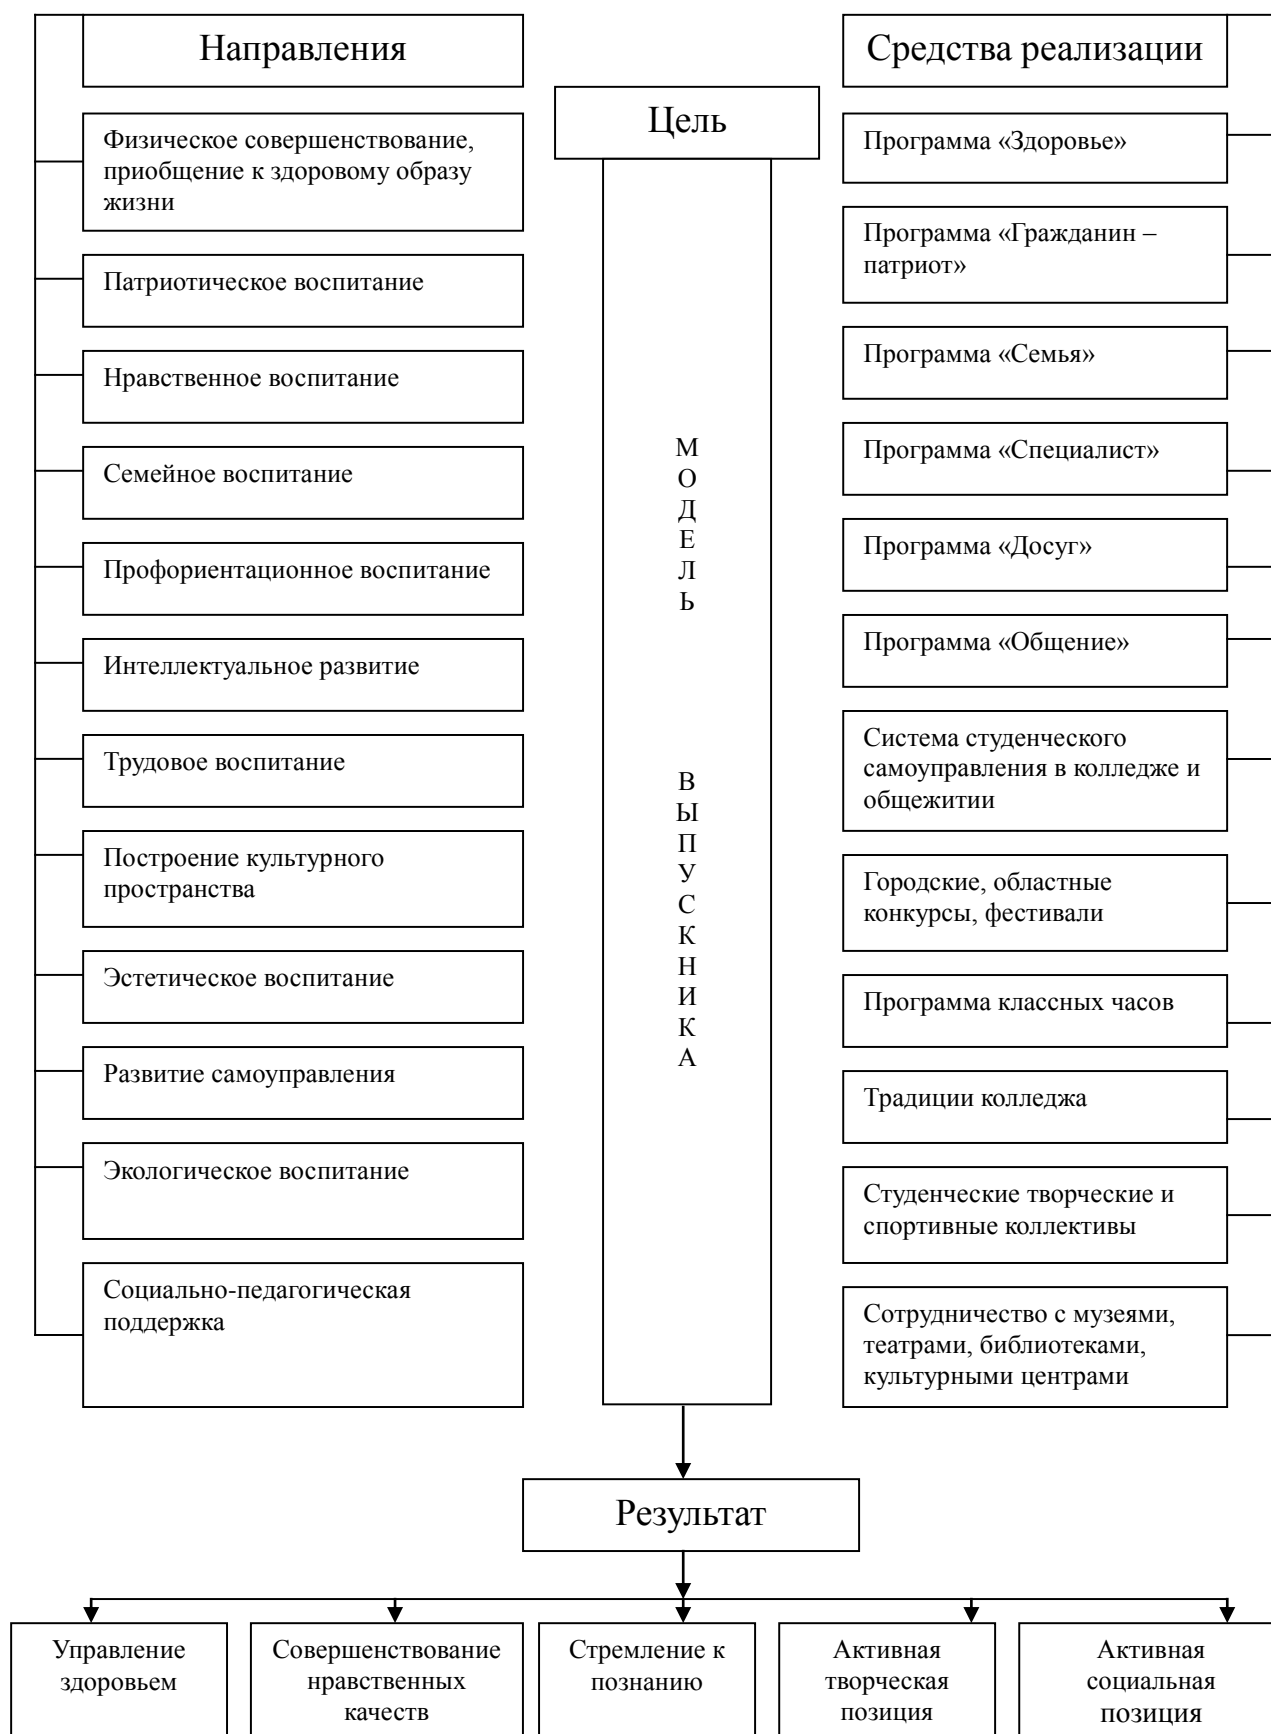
Направления

Физическое совершенствование, приобщение к здоровому образу жизни

Патриотическое воспитание

Нравственное воспитание

Семейное воспитание

Профориентационное воспитание

Интеллектуальное развитие

Трудовое воспитание

Построение культурного пространства

Эстетическое воспитание

Развитие самоуправления

Экологическое воспитание

Социально-педагогическая поддержка

Цель

М
О
Д
Е
Л
Ь

В
Ы
П
У
С
К
Н
И
К
А

Средства реализации

Программа «Здоровье»

Программа «Гражданин – патриот»

Программа «Семья»

Программа «Специалист»

Программа «Досуг»

Программа «Общение»

Система студенческого самоуправления в колледже и общежитии

Городские, областные конкурсы, фестивали

Программа классных часов

Традиции колледжа

Студенческие творческие и спортивные коллективы

Сотрудничество с музеями, театрами, библиотеками, культурными центрами

Результат

Управление здоровьем

Совершенствование нравственных качеств

Стремление к познанию

Активная творческая позиция

Активная социальная позиция